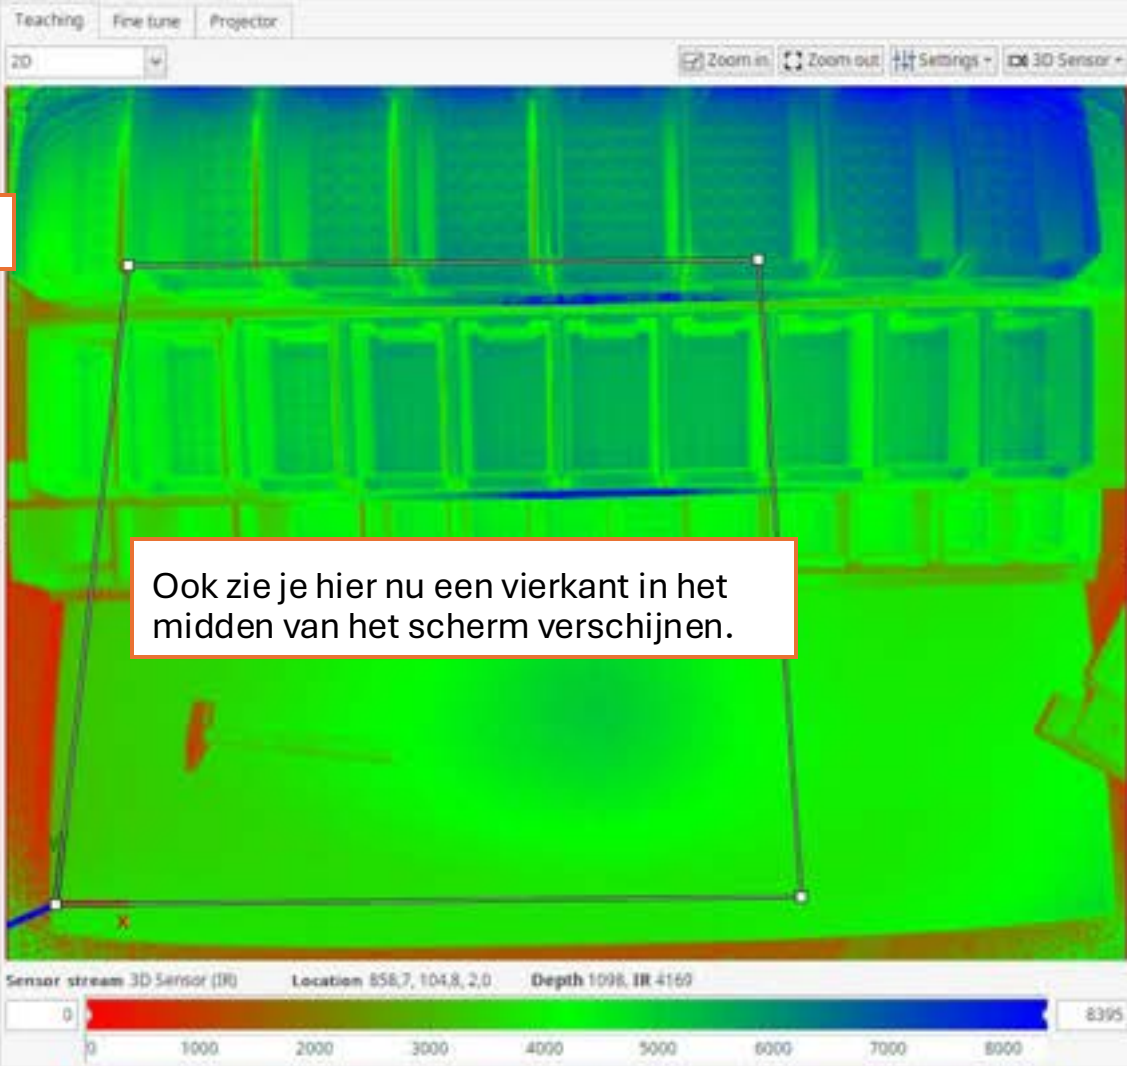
Teaching Fine tune Projector

2D

Zoom in Zoom out Settings 3D Sensor

Ook zie je hier nu een vierkant in het midden van het scherm verschijnen.

X

Sensor stream 3D Sensor (IR) Location 858,7, 104,8, 2,0 Depth 1098, IR 4169

0

8395

0 1000 2000 3000 4000 5000 6000 7000 8000